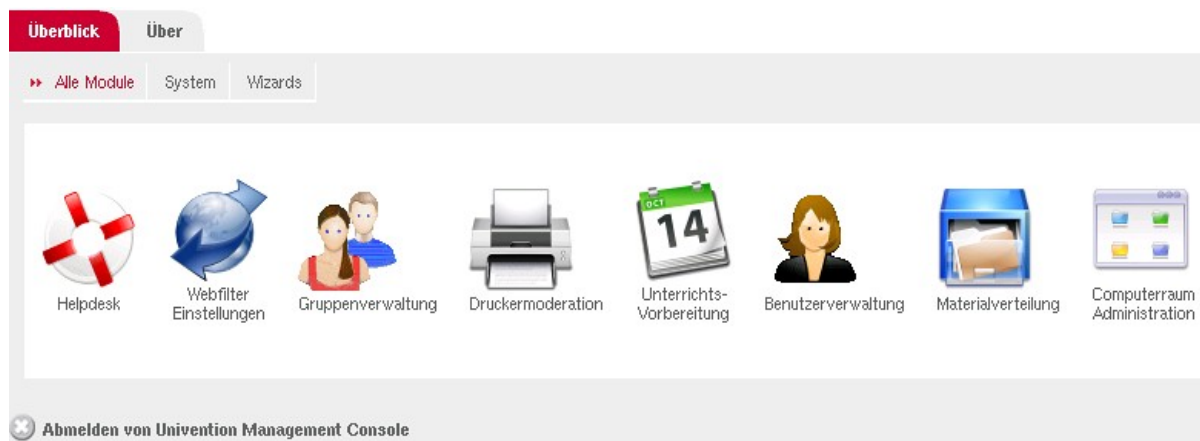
Überblick Über

Alle Module System Wizards

Helpdesk

Webfilter Einstellungen

Gruppenverwaltung

Druckermoderation

OCT 14

Unterrichts-Vorbereitung

Benutzerverwaltung

Materialverteilung

Computerraum Administration

Abmelden von Univention Management Console